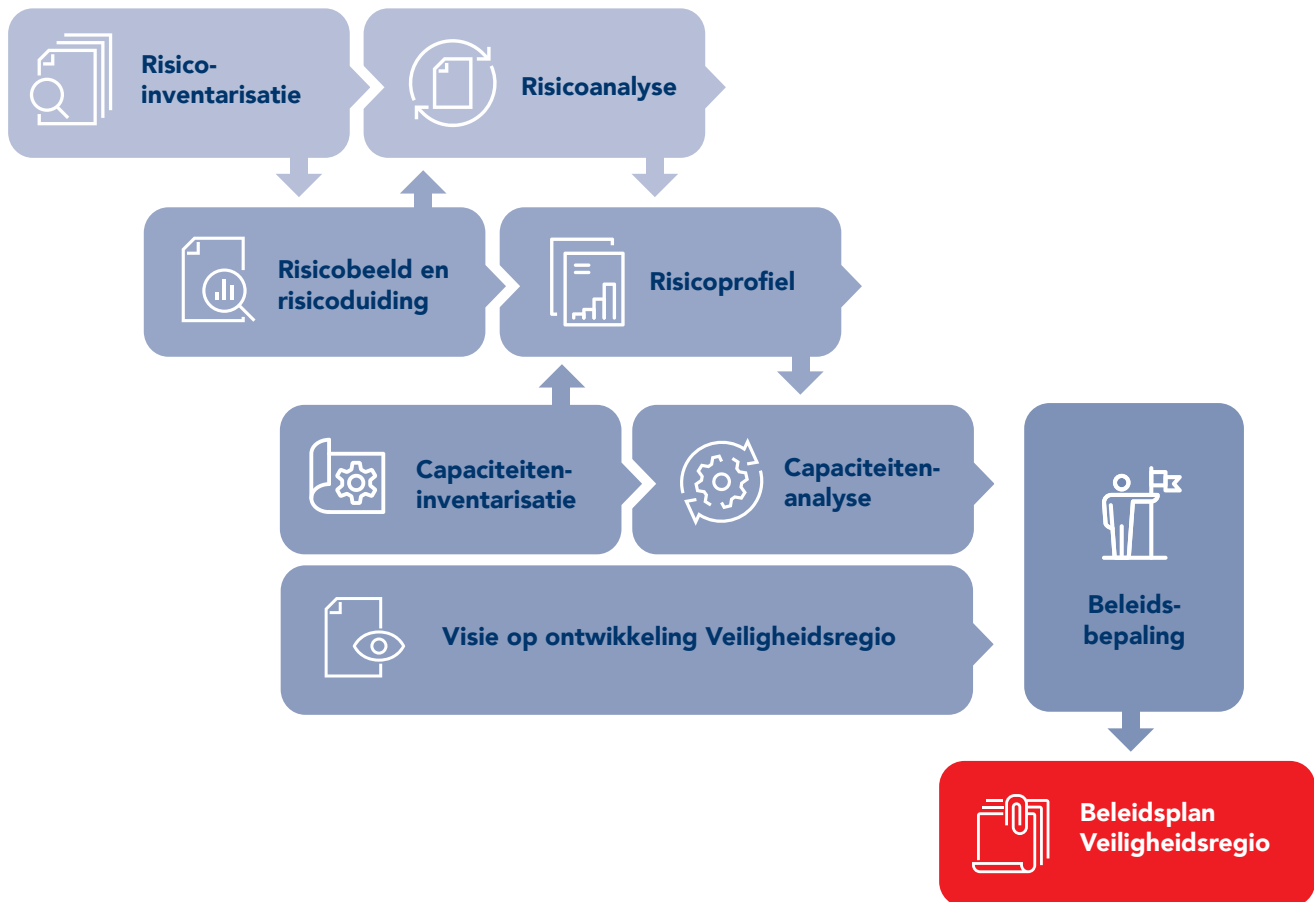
Risico-inventarisatie

Risicoanalyse

Risicobeeld en risicoduiding

Risicoprofiel

Capaciteiten-inventarisatie

Capaciteiten-analyse

Beleids-bepaling

Visie op ontwikkeling Veiligheidsregio

Beleidsplan Veiligheidsregio